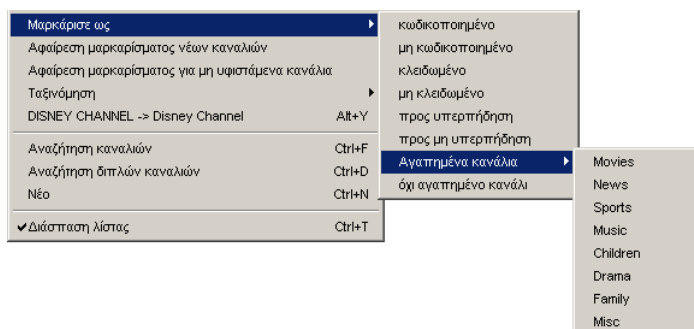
Μαρκάρισε ως
Αφαίρεση μαρκαρίσματος νέων καναλιών
Αφαίρεση μαρκαρίσματος για μη υφιστάμενα κανάλια
Ταξινόμηση
DISNEY CHANNEL -> Disney Channel Alt+Y
Αναζήτηση καναλιών Ctrl+F
Αναζήτηση διπλών καναλιών Ctrl+D
Νέο Ctrl+N
✔Διάσπαση λίστας Ctrl+T

κωδικοποιημένο
μη κωδικοποιημένο
κλειδωμένο
μη κλειδωμένο
προς υπερπήδηση
προς μη υπερπήδηση
Αγαπημένα κανάλια
όχι αγαπημένο κανάλι

Movies
News
Sports
Music
Children
Drama
Family
Misc